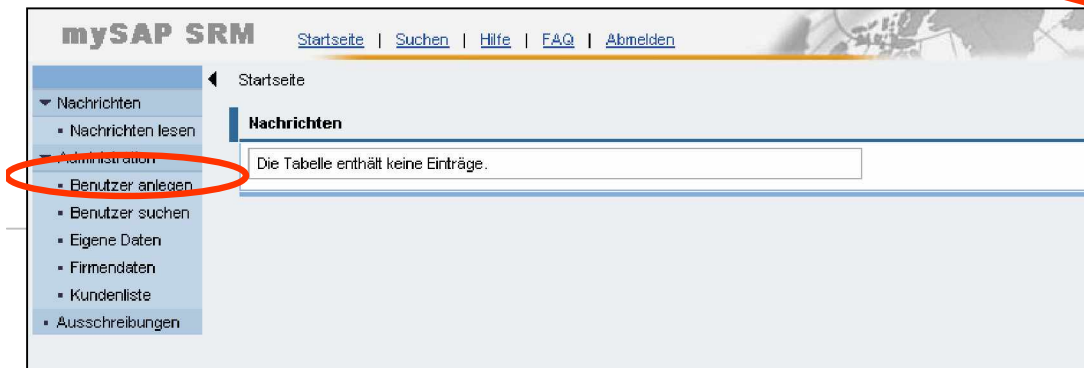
mySAP SRM

Startseite | Suchen | Hilfe | FAQ | Abmelden

Nachrichten
Nachrichten lesen
Administration
Benutzer anlegen
Benutzer suchen
Eigene Daten
Firmendaten
Kundenliste
Ausschreibungen

Startseite

Nachrichten

Die Tabelle enthält keine Einträge.